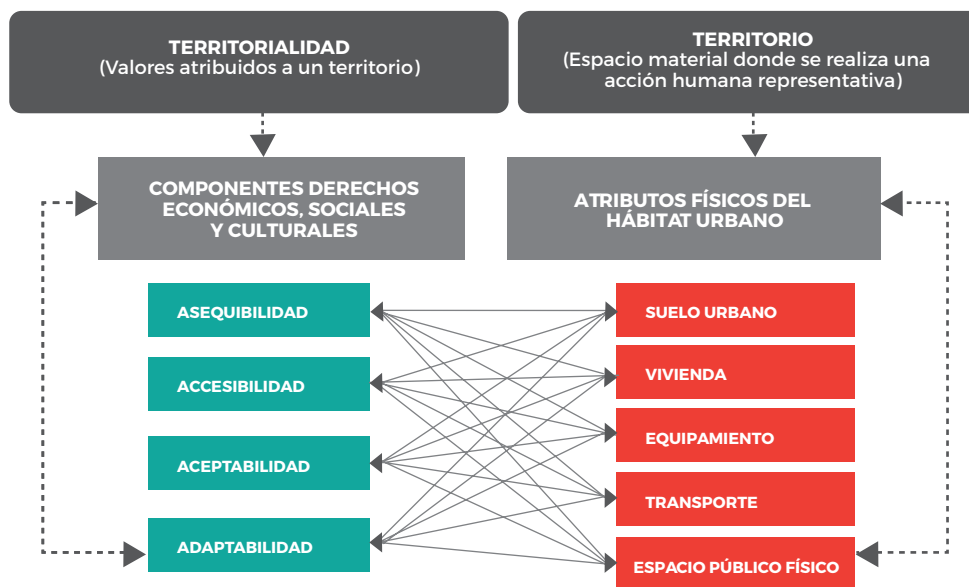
TERRITORIALIDAD
(Valores atribuidos a un territorio)

TERRITORIO
(Espacio material donde se realiza una acción humana representativa)

COMPONENTES DERECHOS ECONÓMICOS, SOCIALES Y CULTURALES

ATRIBUTOS FÍSICOS DEL HÁBITAT URBANO

ASEQUIBILIDAD

ACCESIBILIDAD

ACEPTABILIDAD

ADAPTABILIDAD

SUELO URBANO

VIVIENDA

EQUIPAMIENTO

TRANSPORTE

ESPACIO PÚBLICO FÍSICO